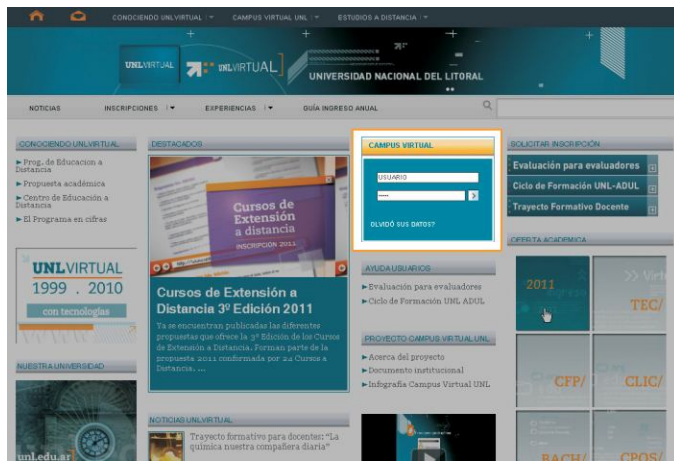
CONOCIENDO UNLVIRTUAL | CAMPUS VIRTUAL UNL | ESTUDIOS A DISTANCIA

UNLVIRTUAL UNLVIRTUAL UNIVERSIDAD NACIONAL DEL LITORAL

NOTICIAS INSCRIPCIONES EXPERIENCIAS GUÍA INGRESO ANUAL

CONOCIENDO UNLVIRTUAL
Prog. de Educacion a Distancia
Propuesta académica
Centro de Educación a Distancia
El Programa en cifras

UNLVIRTUAL 1999 . 2010 con tecnologías

NUESTRA UNIVERSIDAD

unl.edu.ar

DESTACADOS

Cursos de Extensión a distancia INSCRIPCIÓN 2011

Cursos de Extensión a Distancia 3º Edición 2011

Ya se encuentran publicadas las diferentes propuestas que ofrece la 3º Edición de los Cursos de Extensión a Distancia. Forman parte de la propuesta 2011 conformada por 24 Cursos a Distancia. ...

NOTICIAS UNLVIRTUAL

Trayecto formativo para docentes: "La química nuestra compañera diaria"

CAMPUS VIRTUAL
USUARIO
•••••
OLVIDÓ SUS DATOS?

AYUDA USUARIOS
Evaluación para evaluadores
Ciclo de Formación UNL ADUL

PROYECTO CAMPUS VIRTUAL UNL
Acerca del proyecto
Documento institucional
Infografía Campus Virtual UNL

SOLICITAR INSCRIPCIÓN
Evaluación para evaluadores
Ciclo de Formación UNL-ADUL
Trayecto Formativo Docente

OFERTA ACADÉMICA
2011
TEC/
CFP/
CLIC/
BACH/
CPOS/